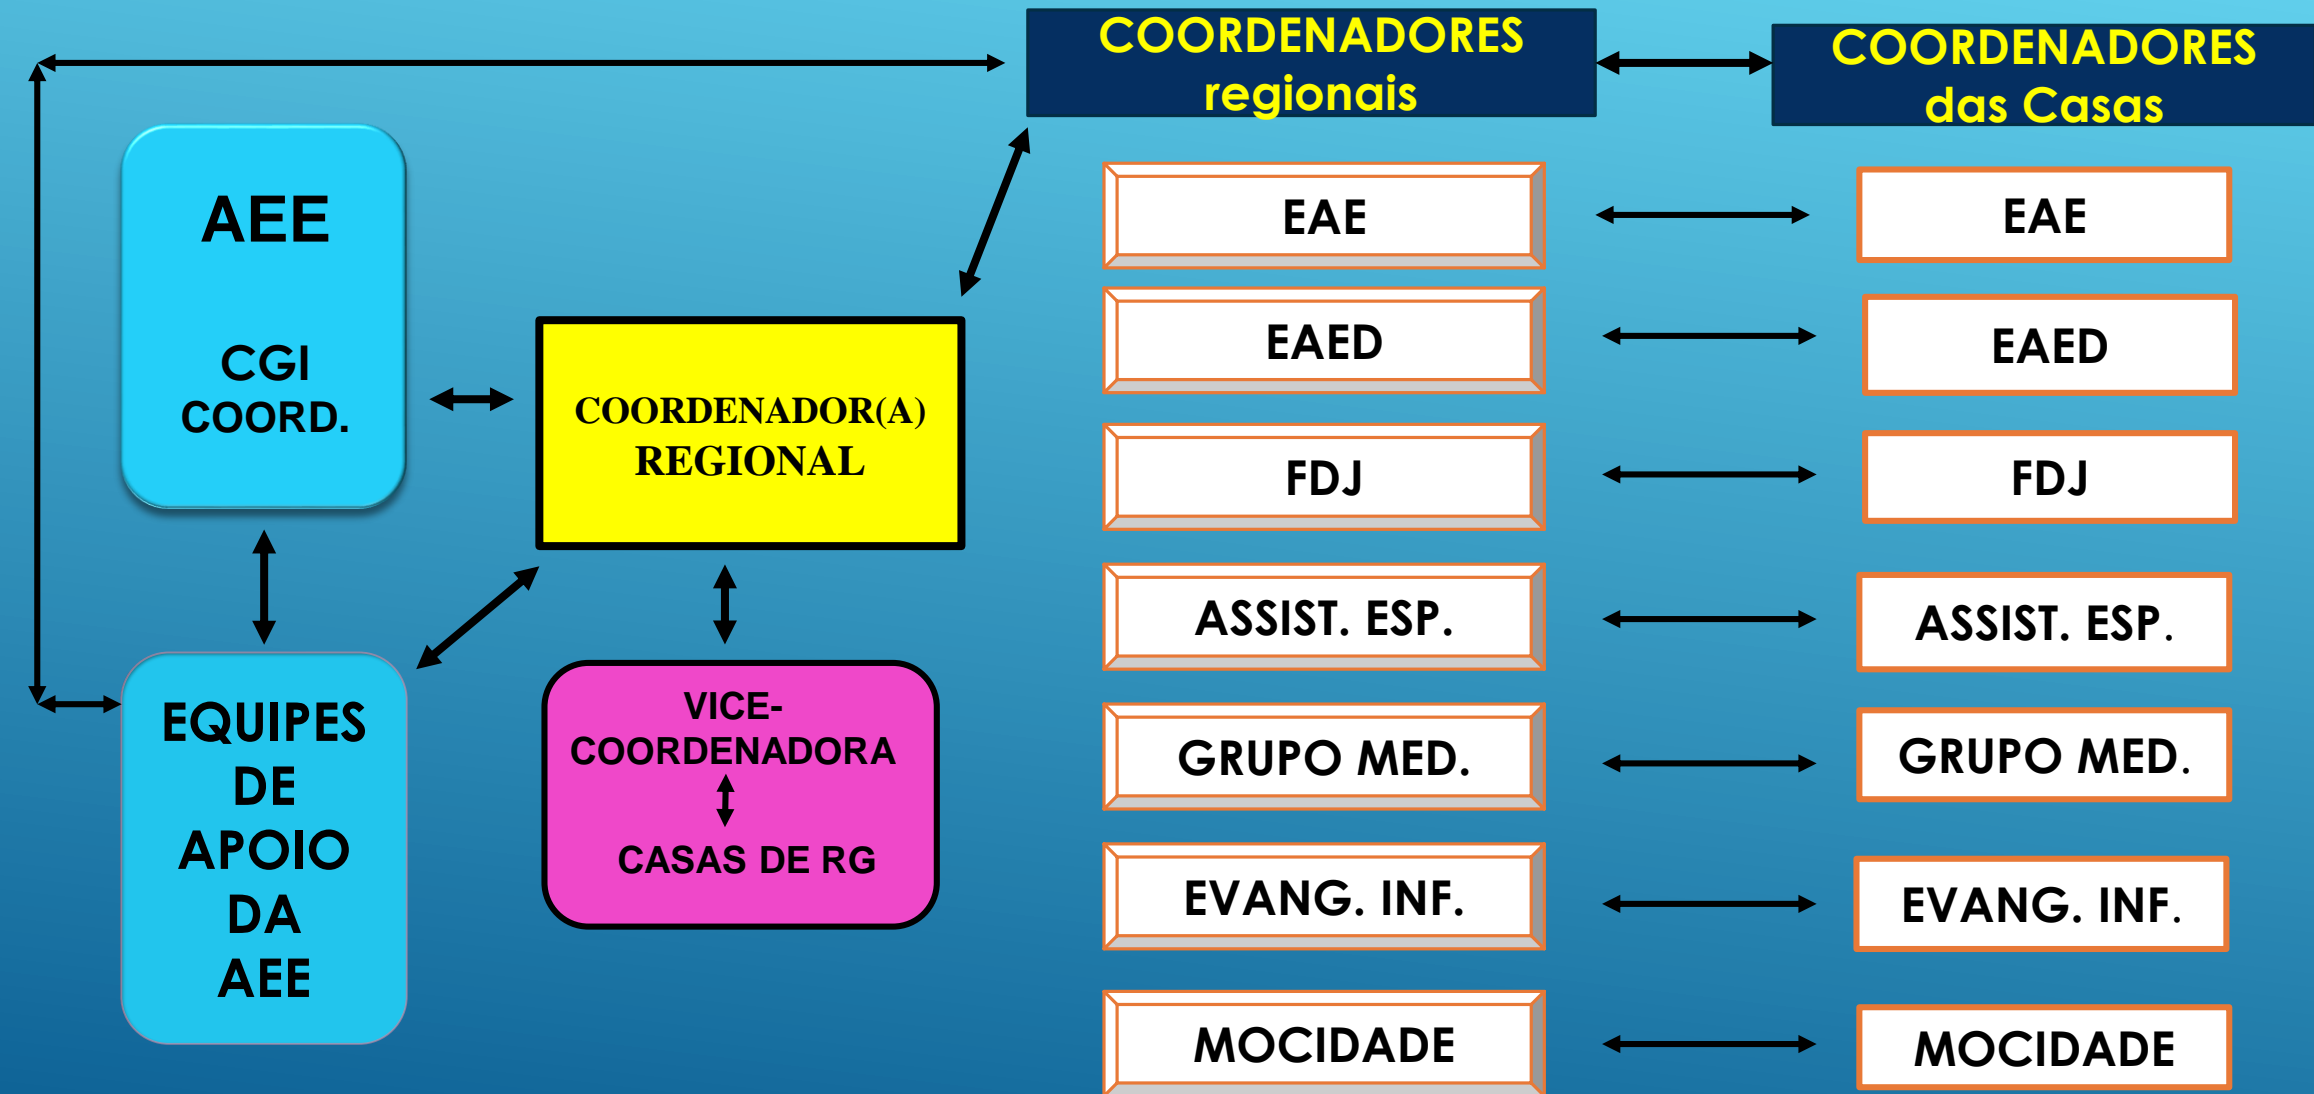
COORDENADORES regionais

COORDENADORES das Casas

AEE

CGI COORD.

COORDENADOR(A) REGIONAL

EQUIPES DE APOIO DA AEE

VICE-COORDENADORA

CASAS DE RG

EAE

EAE

EAED

EAED

FDJ

FDJ

ASSIST. ESP.

ASSIST. ESP.

GRUPO MED.

GRUPO MED.

EVANG. INF.

EVANG. INF.

MOCIDADE

MOCIDADE